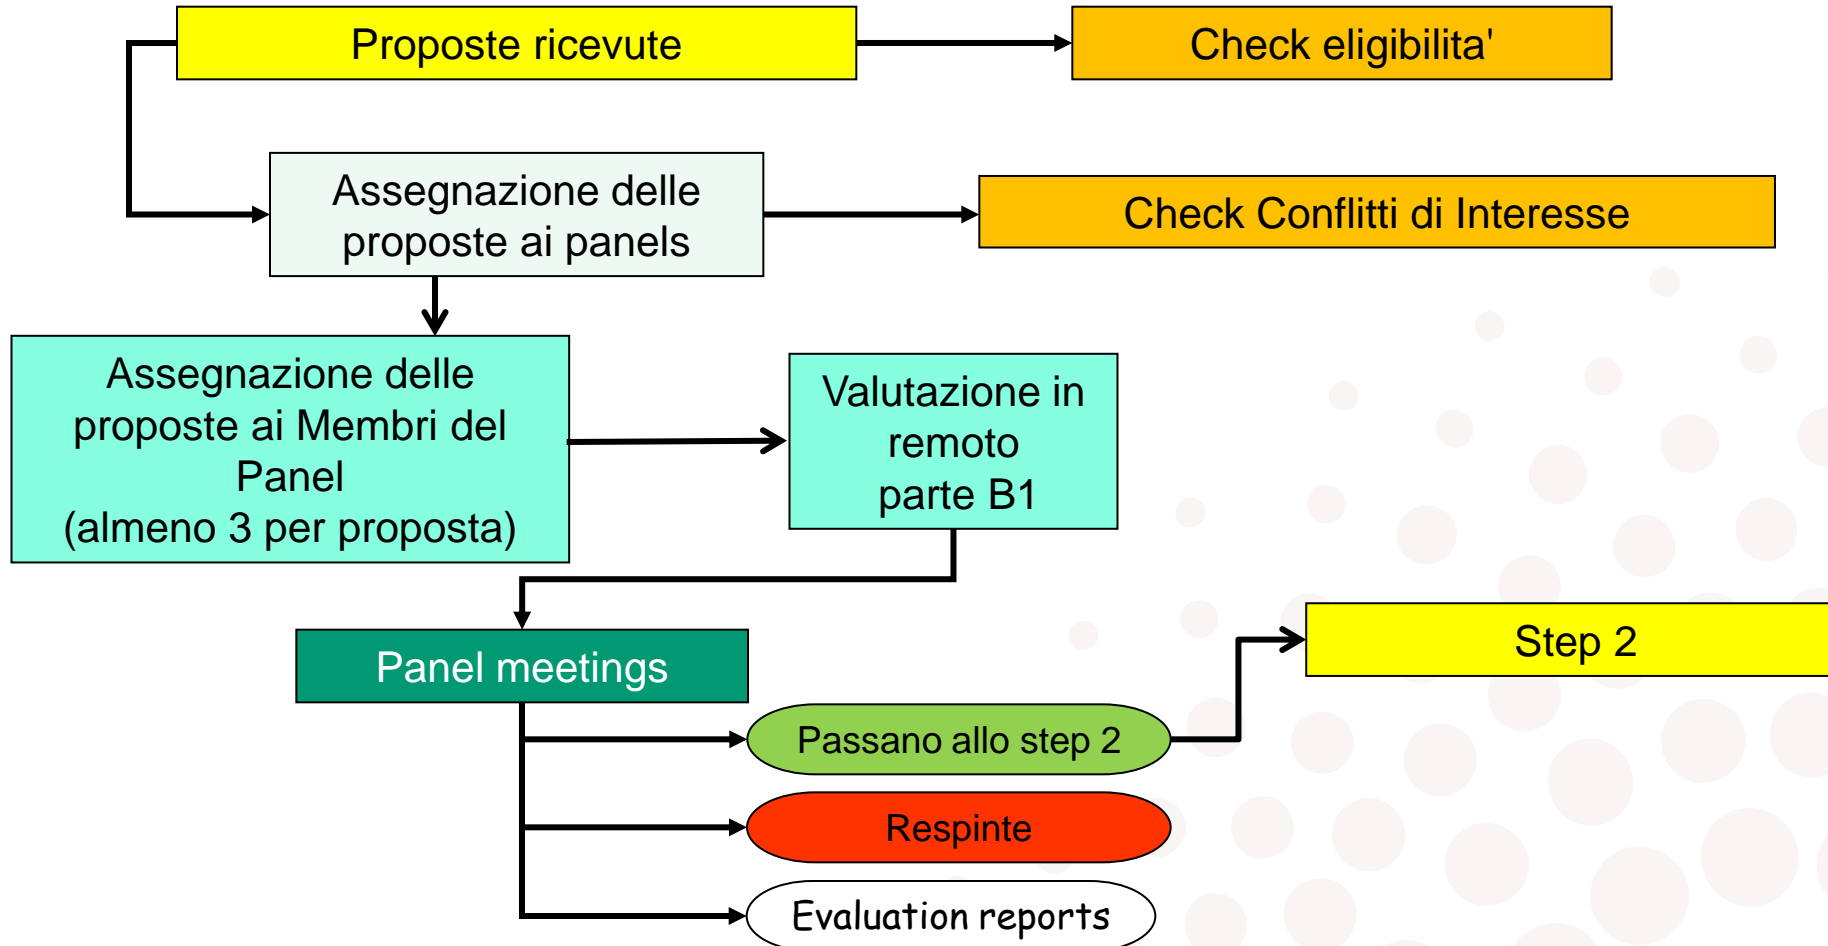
Proposte ricevute

Check eligibilita'

Assegnazione delle proposte ai panels

Check Conflitti di Interesse

Assegnazione delle proposte ai Membri del Panel (almeno 3 per proposta)

Valutazione in remoto parte B1

Panel meetings

Step 2

Passano allo step 2

Respinte

Evaluation reports